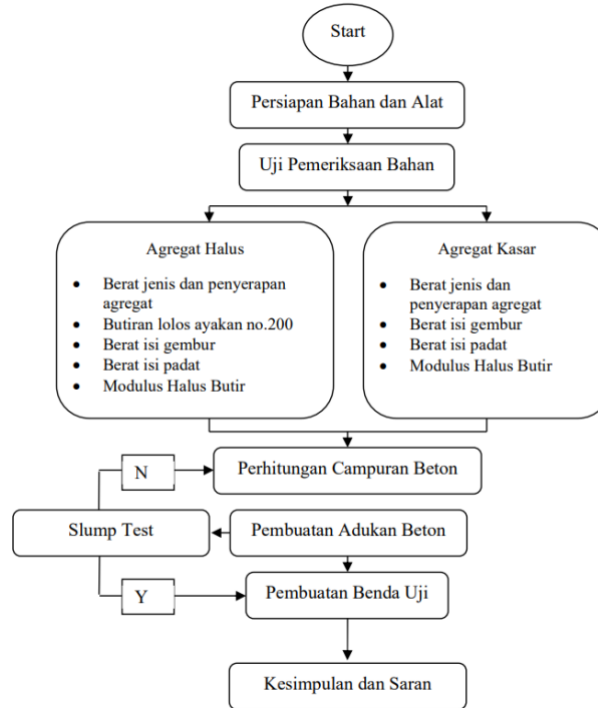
Start

Persiapan Bahan dan Alat

Uji Pemeriksaan Bahan

Agregat Halus

- Berat jenis dan penyerapan agregat
- Butiran lolos ayakan no.200
- Berat isi gembur
- Berat isi padat
- Modulus Halus Butir

Agregat Kasar

- Berat jenis dan penyerapan agregat
- Berat isi gembur
- Berat isi padat
- Modulus Halus Butir

N

Perhitungan Campuran Beton

Slump Test

Pembuatan Adukan Beton

Y

Pembuatan Benda Uji

Kesimpulan dan Saran